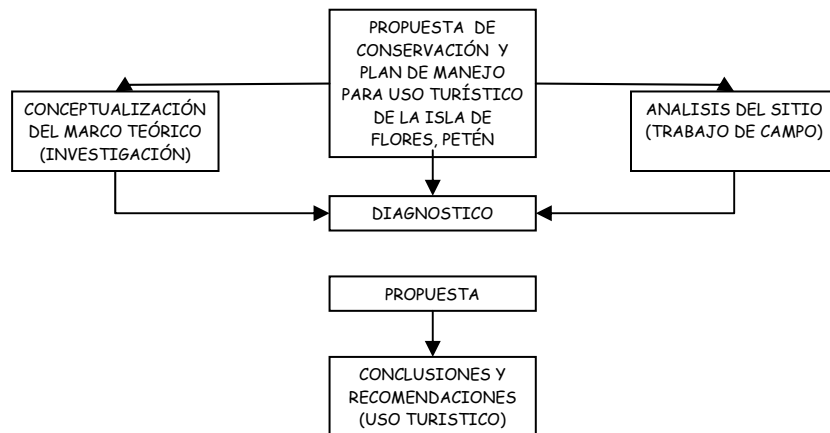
PROPUESTA DE CONSERVACIÓN Y PLAN DE MANEJO PARA USO TURÍSTICO DE LA ISLA DE FLORES, PETÉN

CONCEPTUALIZACIÓN DEL MARCO TEÓRICO (INVESTIGACIÓN)

ANALISIS DEL SITIO (TRABAJO DE CAMPO)

DIAGNOSTICO

PROPUESTA

CONCLUSIONES Y RECOMENDACIONES (USO TURISTICO)